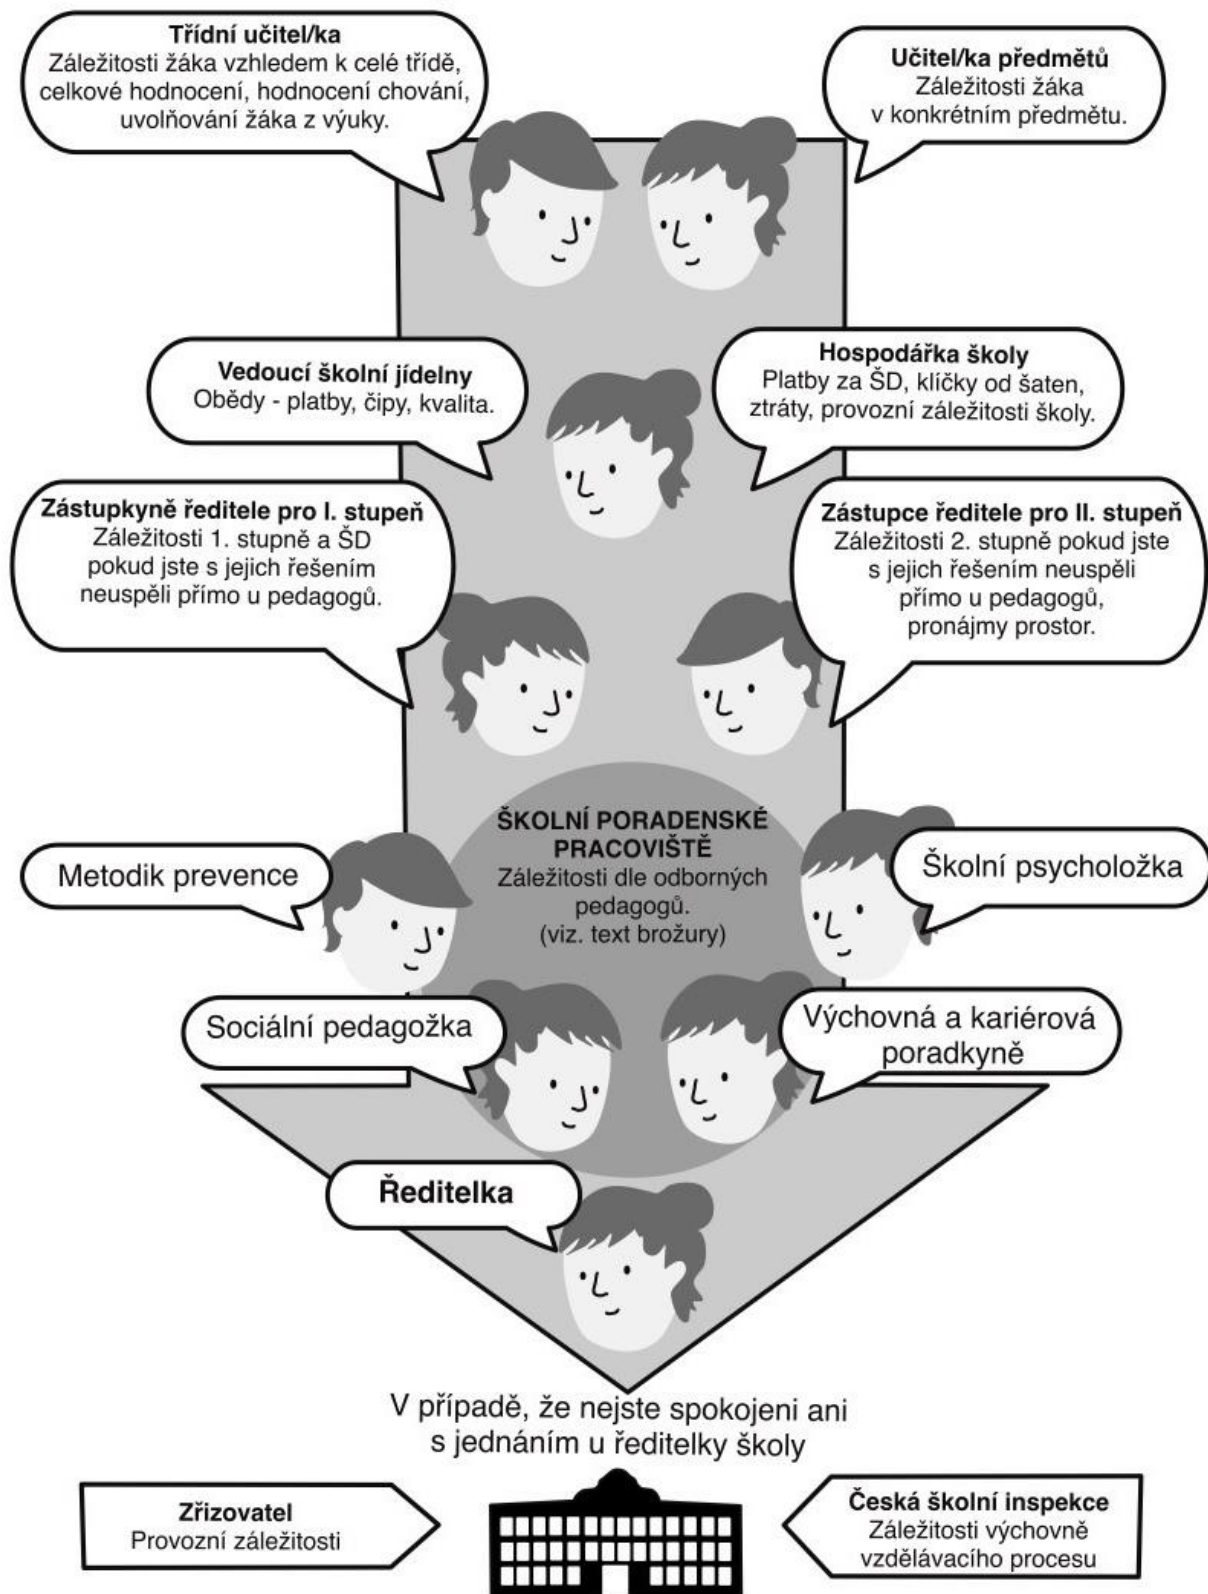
**Třídní učitel/ka**
Záležitosti žáka vzhledem k celé třídě, celkové hodnocení, hodnocení chování, uvolňování žáka z výuky.

**Učitel/ka předmětů**
Záležitosti žáka v konkrétním předmětu.

**Vedoucí školní jídelny**
Obědy - platby, čipy, kvalita.

**Hospodářka školy**
Platby za ŠD, klíčky od šaten, ztráty, provozní záležitosti školy.

**Zástupkyně ředitele pro I. stupeň**
Záležitosti 1. stupně a ŠD pokud jste s jejich řešením neuspěli přímo u pedagogů.

**Zástupce ředitele pro II. stupeň**
Záležitosti 2. stupně pokud jste s jejich řešením neuspěli přímo u pedagogů, pronájmy prostor.

**ŠKOLNÍ PORADENSKÉ PRACOVIŠTĚ**
Záležitosti dle odborných pedagogů.
(viz. text brožury)

Metodik prevence

Školní psycholožka

Sociální pedagožka

Výchovná a kariérová poradkyně

**Ředitelka**

V případě, že nejste spokojeni ani s jednáním u ředitelky školy

**Zřizovatel**
Provozní záležitosti

**Česká školní inspekce**
Záležitosti výchovně vzdělávacího procesu